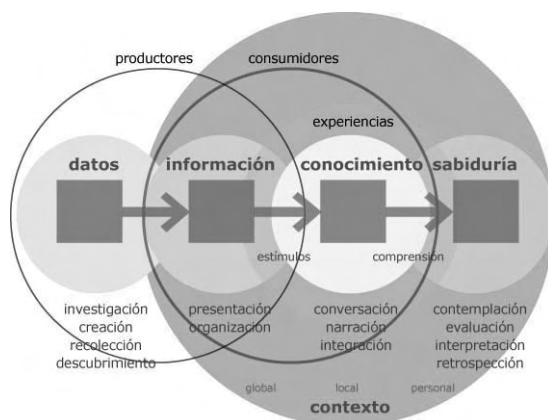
productores
consumidores
experiencias
datos
información
conocimiento
sabiduría
estímulos
comprensión
investigación
creación
recolección
descubrimiento
presentación
organización
conversación
narración
integración
contemplación
evaluación
interpretación
retrospección
global
local
personal
contexto